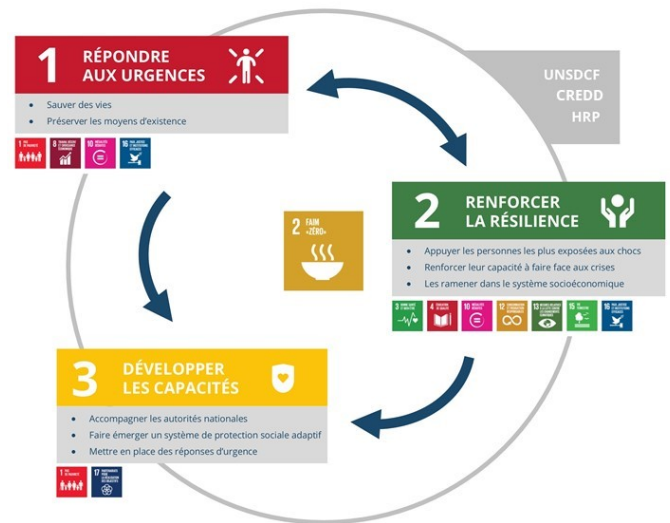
1 RÉPONDRE AUX URGENCES

Sauver des vies

Préserver les moyens d'existence

UNSDCF
CREDD
HRP

2 FAIM «ZÉRO»

2 RENFORCER LA RÉSILIENCE

Appuyer les personnes les plus exposées aux chocs

Renforcer leur capacité à faire face aux crises

Les ramener dans le système socioéconomique

3 DÉVELOPPER LES CAPACITÉS

Accompagner les autorités nationales

Faire émerger un système de protection sociale adaptif

Mettre en place des réponses d'urgence